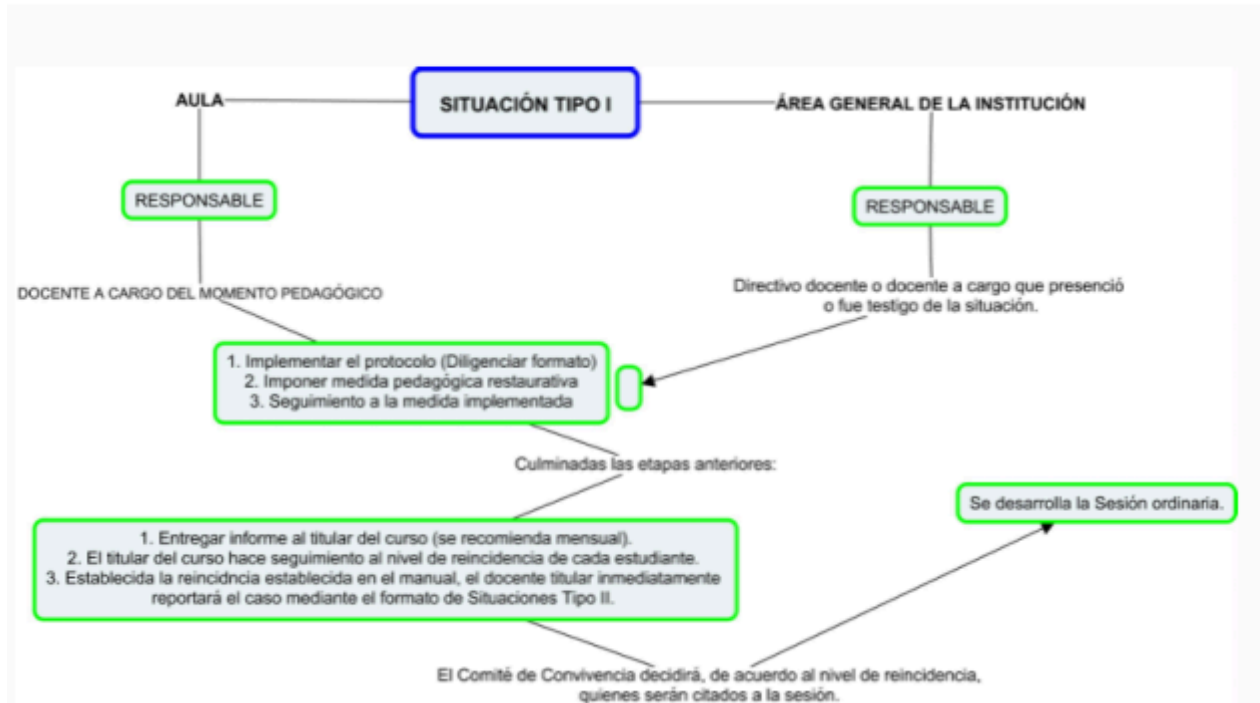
SITUACIÓN TIPO I

AULA

ÁREA GENERAL DE LA INSTITUCIÓN

RESPONSABLE

RESPONSABLE

DOCENTE A CARGO DEL MOMENTO PEDAGÓGICO

Directivo docente o docente a cargo que presenció o fue testigo de la situación.

1. Implementar el protocolo (Diligenciar formato)
2. Imponer medida pedagógica restaurativa
3. Seguimiento a la medida implementada

Culminadas las etapas anteriores:

Se desarrolla la Sesión ordinaria.

1. Entregar informe al titular del curso (se recomienda mensual).
2. El titular del curso hace seguimiento al nivel de reincidencia de cada estudiante.
3. Establecida la reincidncia establecida en el manual, el docente titular inmediatamente reportará el caso mediante el formato de Situaciones Tipo II.

El Comité de Convivencia decidirá, de acuerdo al nivel de reincidencia, quienes serán citados a la sesión.